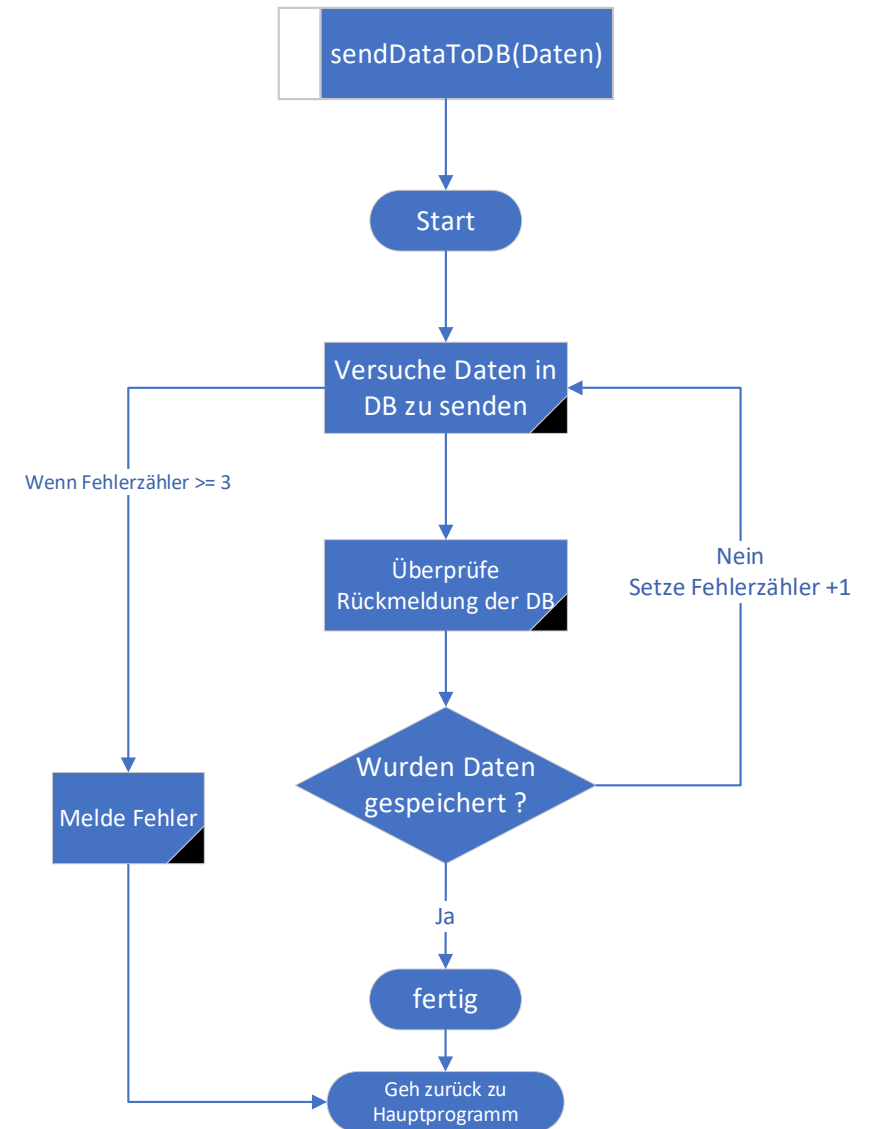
sendDataToDB(Daten)

Start

Versuche Daten in DB zu senden

Wenn Fehlerzähler >= 3

Überprüfe Rückmeldung der DB

Nein
Setze Fehlerzähler +1

Wurden Daten gespeichert ?

Melde Fehler

Ja

fertig

Geh zurück zu Hauptprogramm